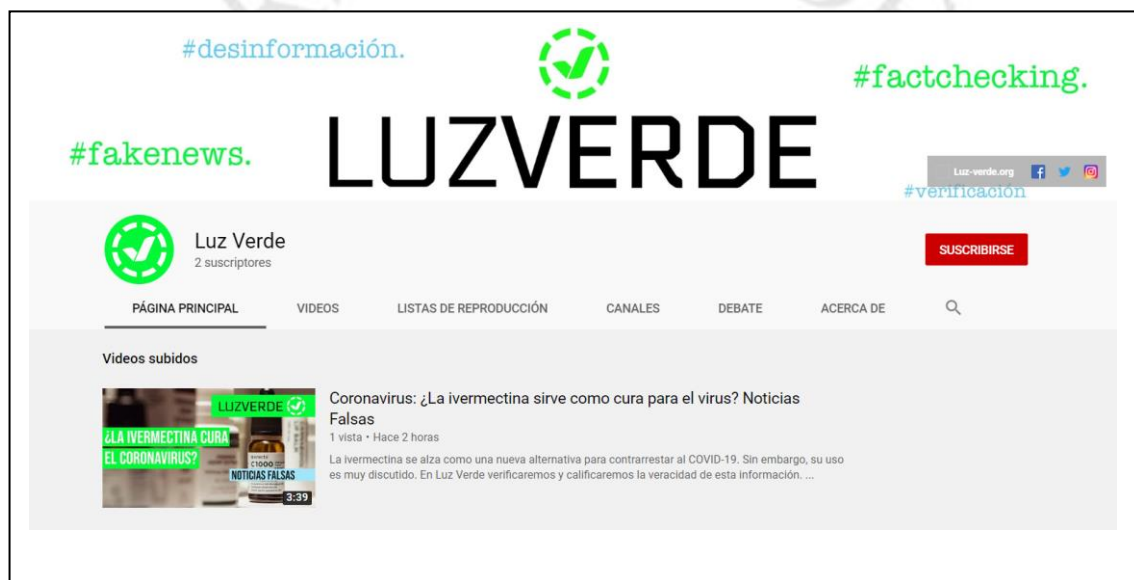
#desinformación.

#factchecking.

#fakenews.

LUZVERDE

Luz-verde.org

#verificación

Luz Verde
2 suscriptores

SUSCRIBIRSE

PÁGINA PRINCIPAL VIDEOS LISTAS DE REPRODUCCIÓN CANALES DEBATE ACERCA DE

Videos subidos

LUZVERDE
¿LA IVERMECTINA CURA EL CORONAVIRUS?
C1000
NOTICIAS FALSAS
3:39

Coronavirus: ¿La ivermectina sirve como cura para el virus? Noticias Falsas
1 vista • Hace 2 horas
La ivermectina se alza como una nueva alternativa para contrarrestar al COVID-19. Sin embargo, su uso es muy discutido. En Luz Verde verificaremos y calificaremos la veracidad de esta información. ...